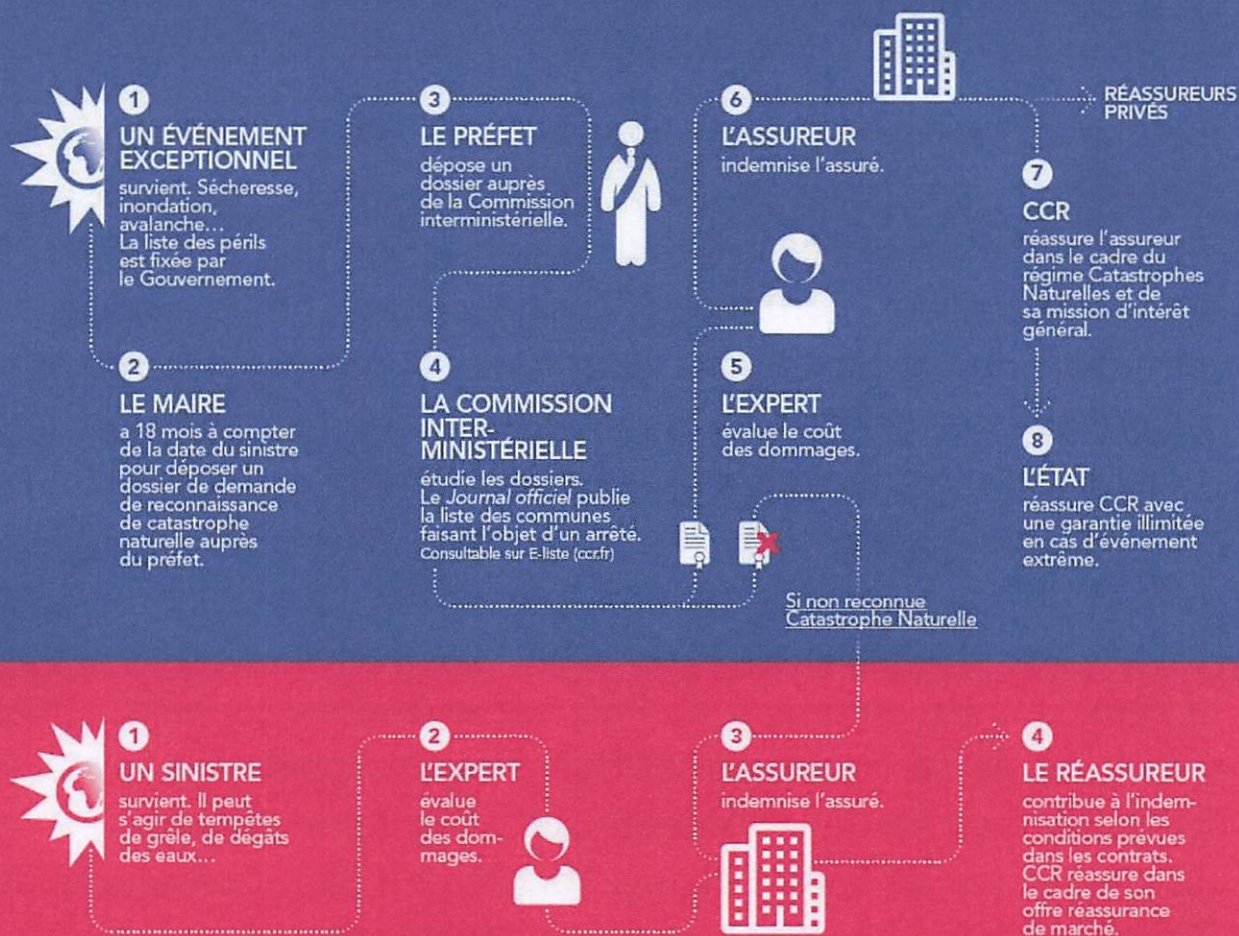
1
UN ÉVÉNEMENT EXCEPTIONNEL
survient. Sécheresse, inondation, avalanche… La liste des périls est fixée par le Gouvernement.

2
LE MAIRE
a 18 mois à compter de la date du sinistre pour déposer un dossier de demande de reconnaissance de catastrophe naturelle auprès du préfet.

3
LE PRÉFET
dépose un dossier auprès de la Commission interministérielle.

4
LA COMMISSION INTER-MINISTÉRIELLE
étudie les dossiers. Le Journal officiel publie la liste des communes faisant l'objet d'un arrêté.
Consultable sur E-liste (ccr.fr)

5
L'EXPERT
évalue le coût des dommages.

6
L'ASSUREUR
indemnise l'assuré.

RÉASSUREURS PRIVÉS

7
CCR
réassure l'assureur dans le cadre du régime Catastrophes Naturelles et de sa mission d'intérêt général.

8
L'ÉTAT
réassure CCR avec une garantie illimitée en cas d'événement extrême.

Si non reconnue Catastrophe Naturelle

1
UN SINISTRE
survient. Il peut s'agir de tempêtes de grêle, de dégâts des eaux…

2
L'EXPERT
évalue le coût des dommages.

3
L'ASSUREUR
indemnise l'assuré.

4
LE RÉASSUREUR
contribue à l'indemnisation selon les conditions prévues dans les contrats. CCR réassure dans le cadre de son offre réassurance de marché.